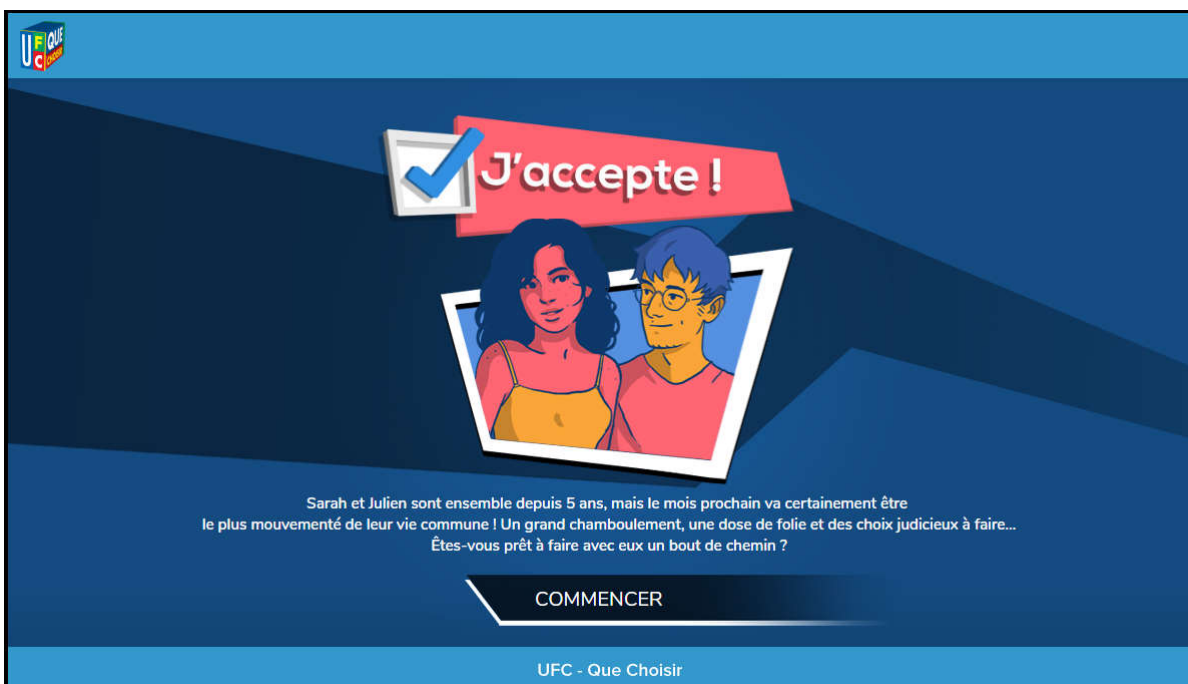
UFC QUE CHOISIR

J'accepte !

Sarah et Julien sont ensemble depuis 5 ans, mais le mois prochain va certainement être le plus mouvementé de leur vie commune ! Un grand chamboulement, une dose de folie et des choix judicieux à faire... Êtes-vous prêt à faire avec eux un bout de chemin ?

COMMENCER

UFC - Que Choisir